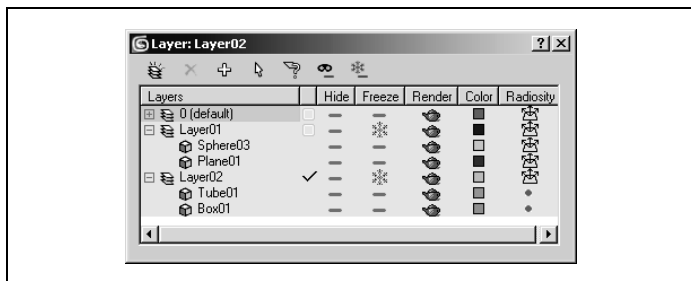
Layer: Layer02

?

| Layers | | Hide | Freeze | Render | Color | Radiosity |
|---|---|---|---|---|---|---|
| 0 (default) | | | | | | |
| Layer01 | | | | | | |
| Sphere03 | | | | | | |
| Plane01 | | | | | | |
| Layer02 | ✓ | | | | | |
| Tube01 | | | | | | |
| Box01 | | | | | | |